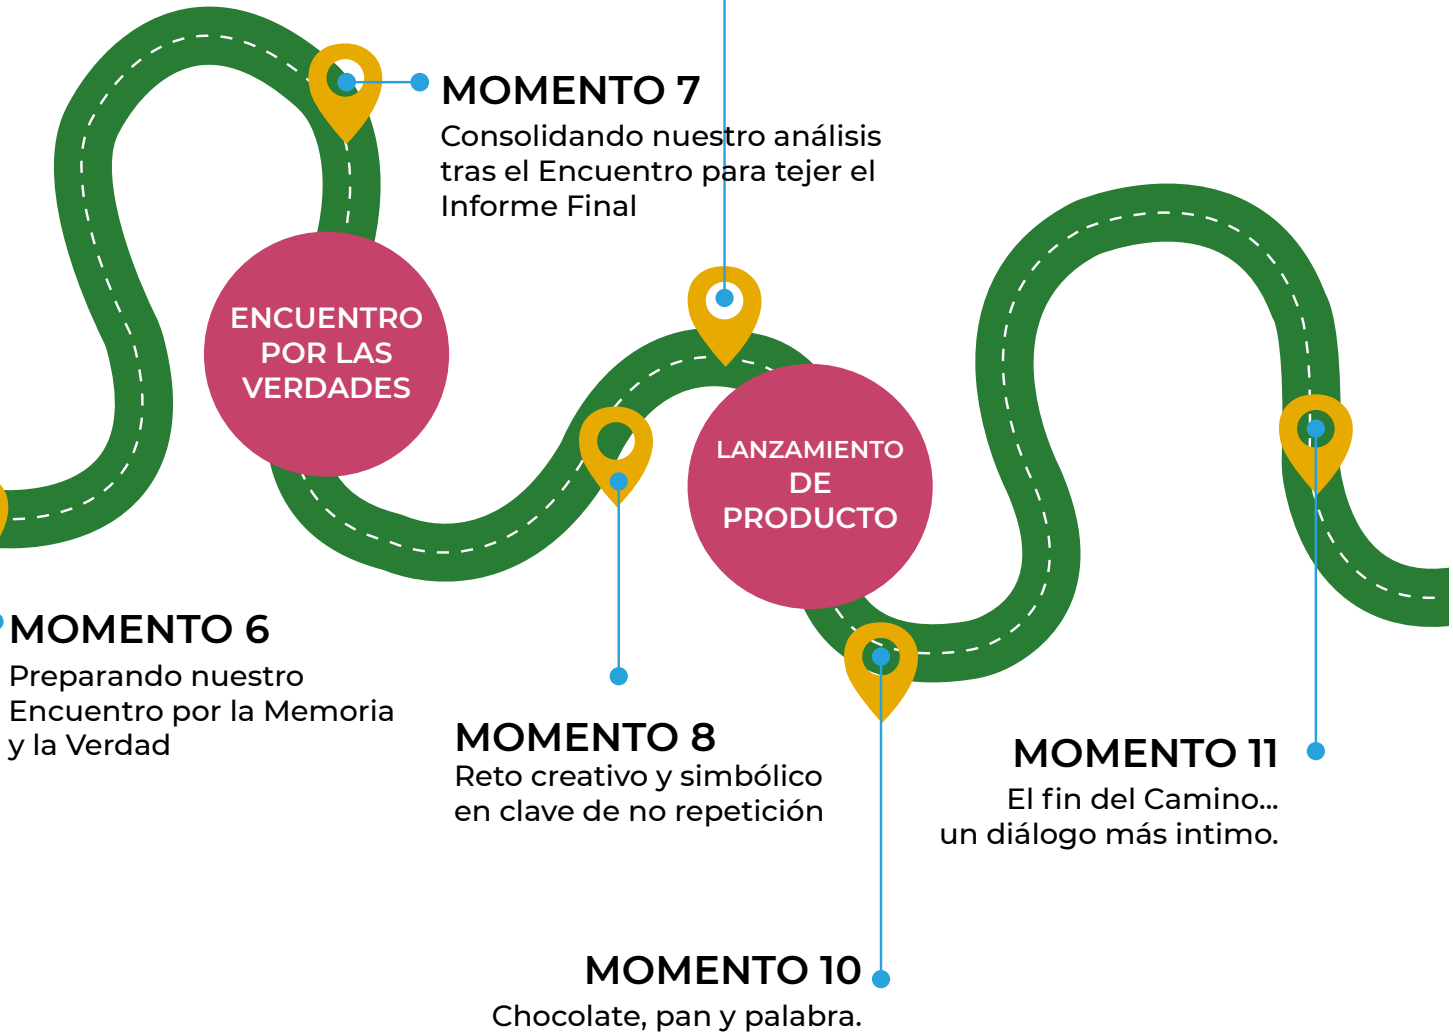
MOMENTO 7
Consolidando nuestro análisis tras el Encuentro para tejer el Informe Final

ENCUENTRO POR LAS VERDADES

LANZAMIENTO DE PRODUCTO

MOMENTO 6
Preparando nuestro Encuentro por la Memoria y la Verdad

MOMENTO 8
Reto creativo y simbólico en clave de no repetición

MOMENTO 11
El fin del Camino... un diálogo más intimo.

MOMENTO 10
Chocolate, pan y palabra.